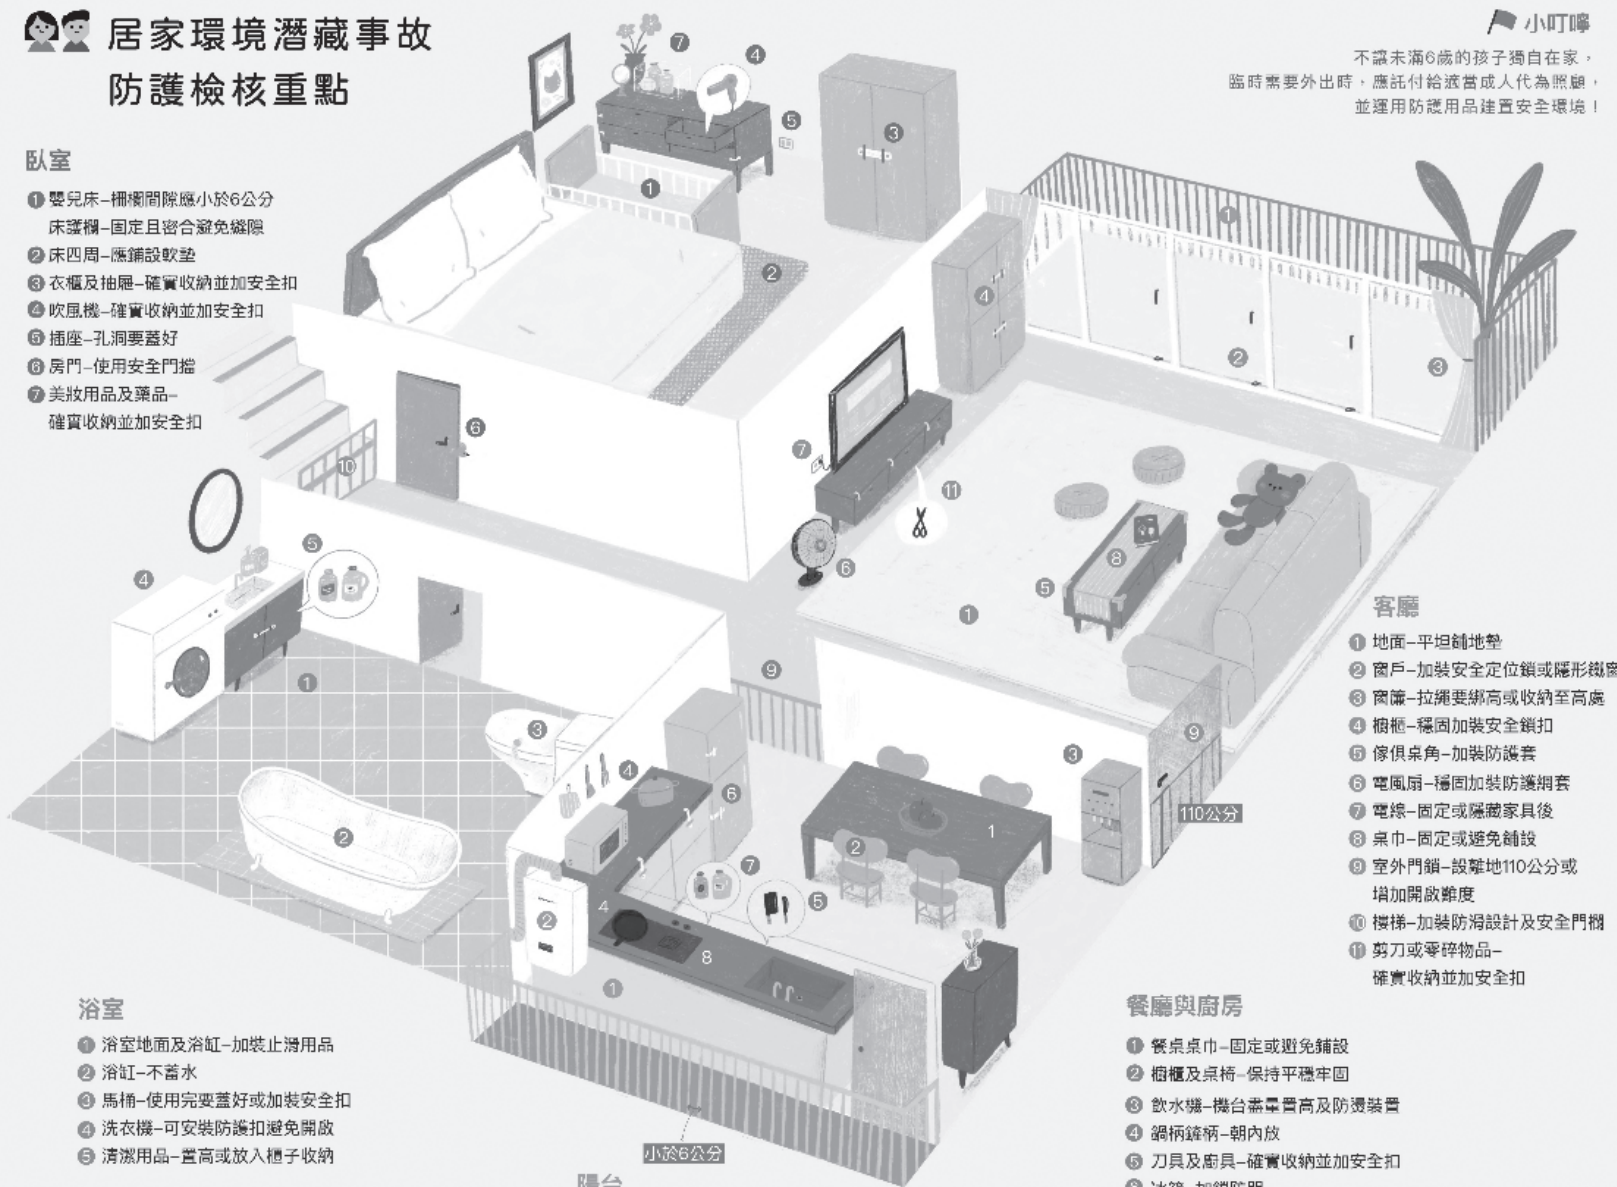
居家環境潛藏事故
防護檢核重點

小叮嚀
不讓未滿6歲的孩子獨自在家，
臨時需要外出時，應託付給適當成人代為照顧，
並運用防護用品建置安全環境！

臥室
❶ 嬰兒床–柵欄間隙應小於6公分
床護欄–固定且密合避免縫隙
❷ 床四周–應鋪設軟墊
❸ 衣櫃及抽屜–確實收納並加安全扣
❹ 吹風機–確實收納並加安全扣
❺ 插座–孔洞要蓋好
❻ 房門–使用安全門擋
❼ 美妝用品及藥品–
確實收納並加安全扣

客廳
❶ 地面–平坦鋪地墊
❷ 窗戶–加裝安全定位鎖或隱形鐵窗
❸ 窗簾–拉繩要綁高或收納至高處
❹ 櫥櫃–穩固加裝安全鎖扣
❺ 傢俱桌角–加裝防護套
❻ 電風扇–穩固加裝防護網套
❼ 電線–固定或隱藏家具後
❽ 桌巾–固定或避免鋪設
❾ 室外門鎖–設離地110公分或
增加開啟難度
❿ 樓梯–加裝防滑設計及安全門欄
⓫ 剪刀或零碎物品–
確實收納並加安全扣

110公分

浴室
❶ 浴室地面及浴缸–加裝止滑用品
❷ 浴缸–不蓄水
❸ 馬桶–使用完要蓋好或加裝安全扣
❹ 洗衣機–可安裝防護扣避免開啟
❺ 清潔用品–置高或放入櫃子收納

小於6公分
陽台

餐廳與廚房
❶ 餐桌桌巾–固定或避免鋪設
❷ 櫥櫃及桌椅–保持平穩牢固
❸ 飲水機–機台盡量置高及防燙裝置
❹ 鍋柄鍋柄–朝內放
❺ 刀具及廚具–確實收納並加安全扣
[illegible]